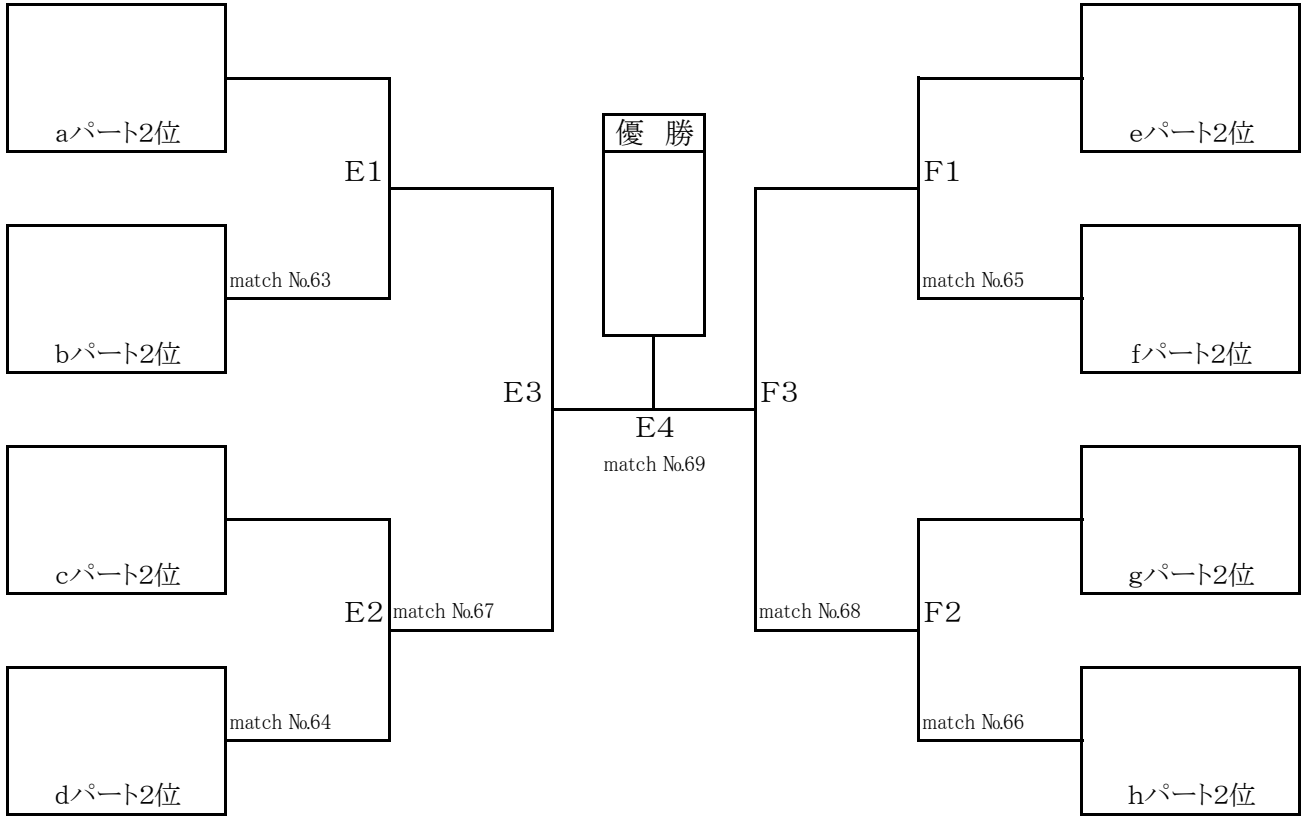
aパート2位

E1

match №63

bパート2位

E3

cパート2位

E2 match №67

match №64

dパート2位

優 勝

E4

match №69

ePート2位

F1

match №65

fパート2位

F3

gパート2位

match №68

F2

match №66

hパート2位